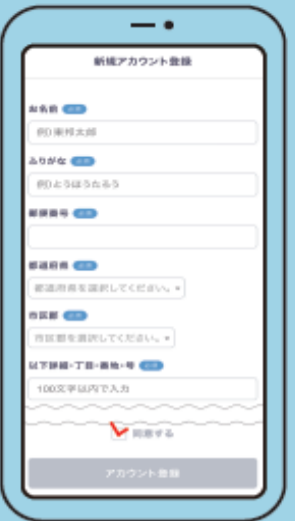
新規アカウント登録

お名前 必須
例）東邦太郎

ふりがな 必須
例）とうほうたろう

郵便番号 必須

都道府県 必須
都道府県を選択してください。

市区郡 必須
市区郡を選択してください。

以下詳細・丁目・番地・号 必須
100文字以内で入力

同意する

アカウント登録